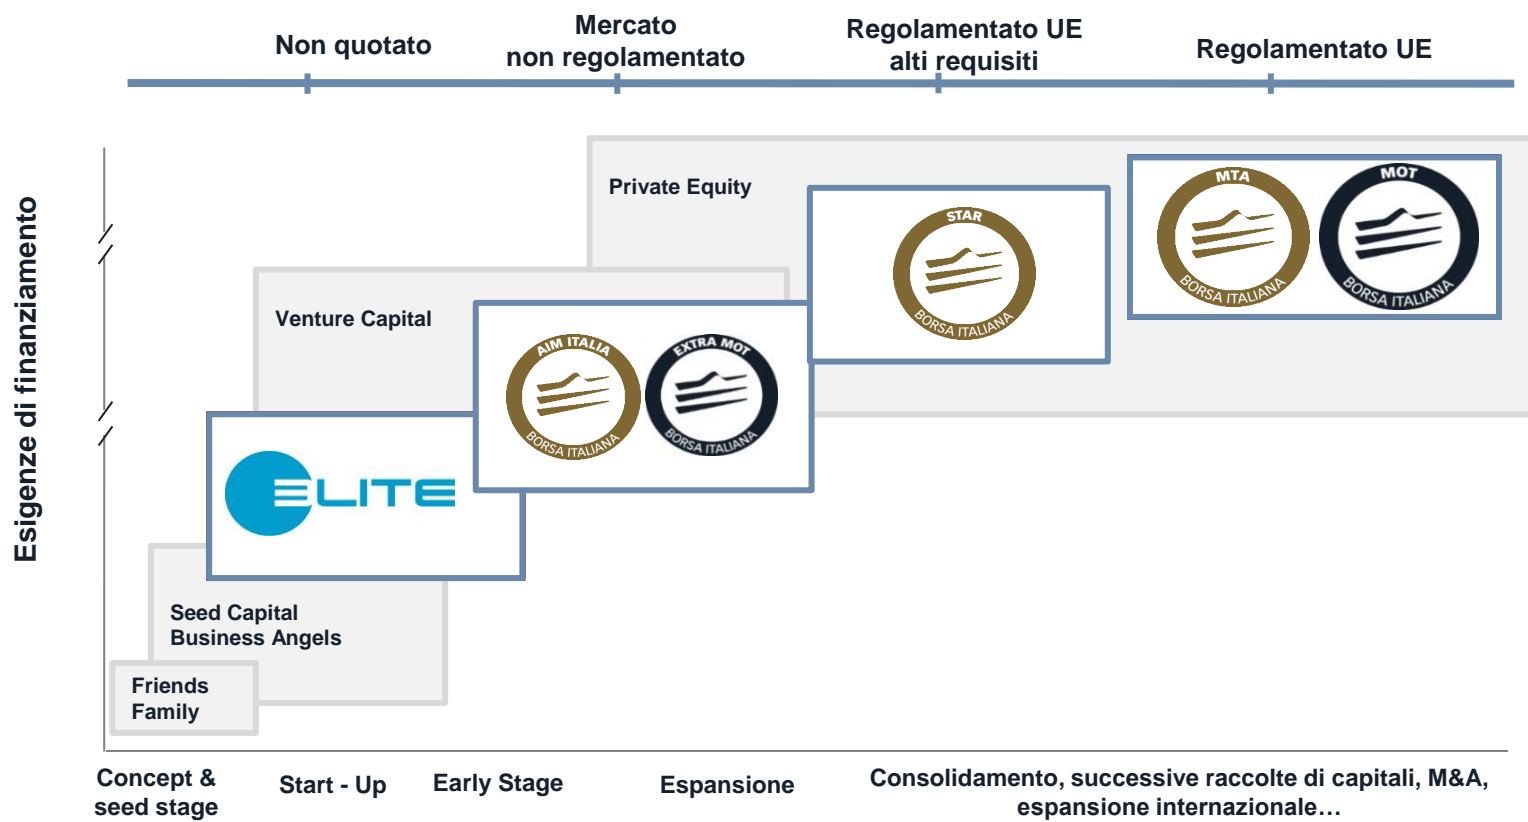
Non quotato
Mercato
non regolamentato
Regolamentato UE
alti requisiti
Regolamentato UE

Esigenze di finanziamento

Private Equity
STAR
BORSA ITALIANA
MTA
BORSA ITALIANA
MOT
BORSA ITALIANA

Venture Capital
AIM ITALIA
BORSA ITALIANA
EXTRA MOT
BORSA ITALIANA

ELITE

Seed Capital
Business Angels

Friends
Family

Concept &
seed stage
Start - Up
Early Stage
Espansione
Consolidamento, successive raccolte di capitali, M&A,
espansione internazionale…